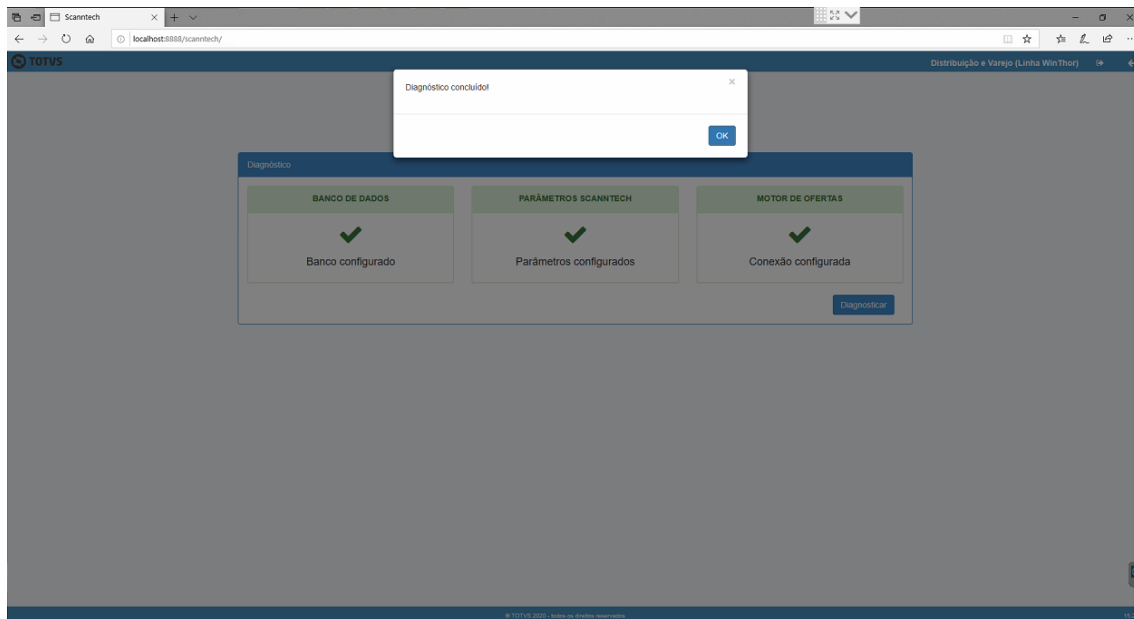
Scanntech

localhost:8888/scanntech/

TOTVS

Distribuição e Varejo (Linha WinThor)

Diagnóstico concluído!

×

OK

Diagnóstico

BANCO DE DADOS

Banco configurado

PARÂMETROS SCANNTECH

Parâmetros configurados

MOTOR DE OFERTAS

Conexão configurada

Diagnosticar

© TOTVS 2020 - todos os direitos reservados